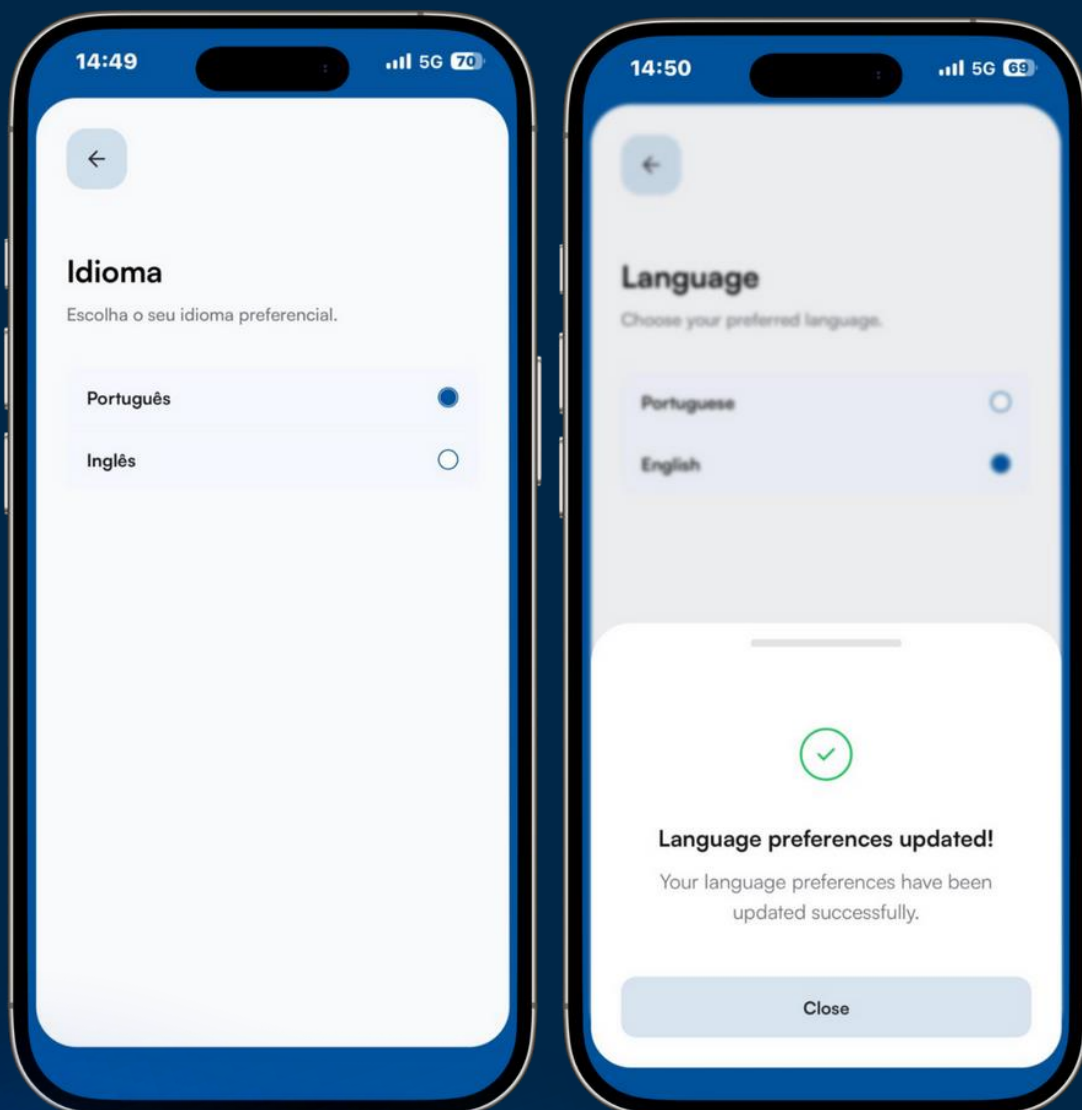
14:49

5G 70

Idioma

Escolha o seu idioma preferencial.

Português

Inglês

14:50

5G 69

Language

Choose your preferred language.

Portuguese

English

Language preferences updated!

Your language preferences have been updated successfully.

Close